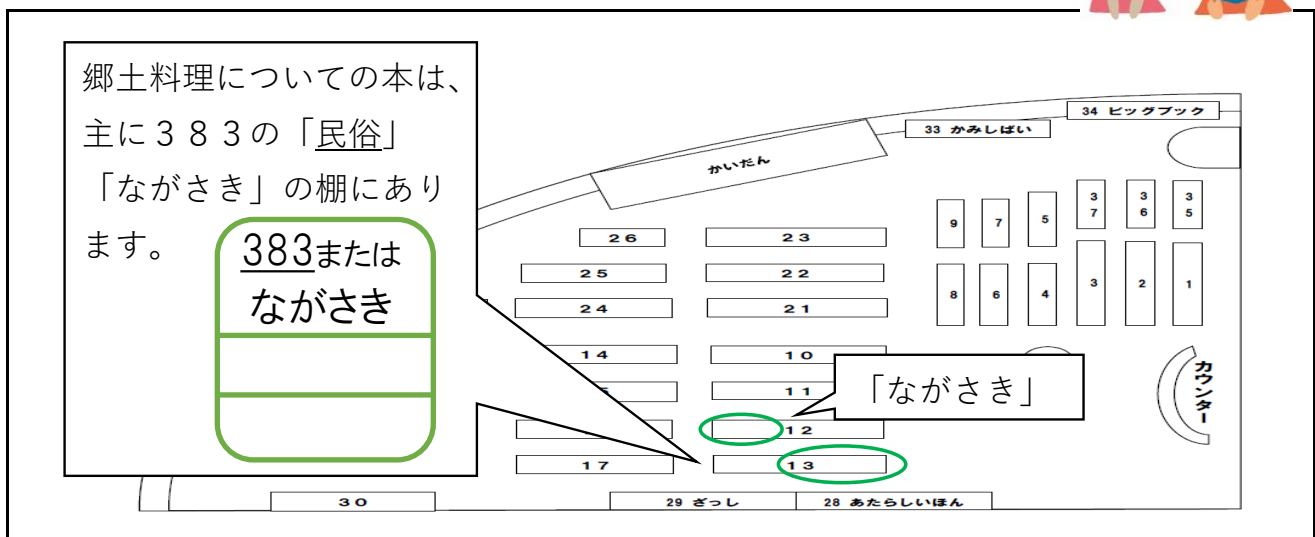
郷土料理についての本は、主に３８３の「民俗」「ながさき」の棚にあります。

383または
ながさき

34 ビッグブック
33 かみしばい
かいだん
9 7 5 3 7 3 6 3 5
26 23
25 22
8 6 4 3 2 1
24 21
14 10
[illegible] 11
カウンター
「ながさき」
12
17 13
30
29 ざっし
28 あたらしいほん